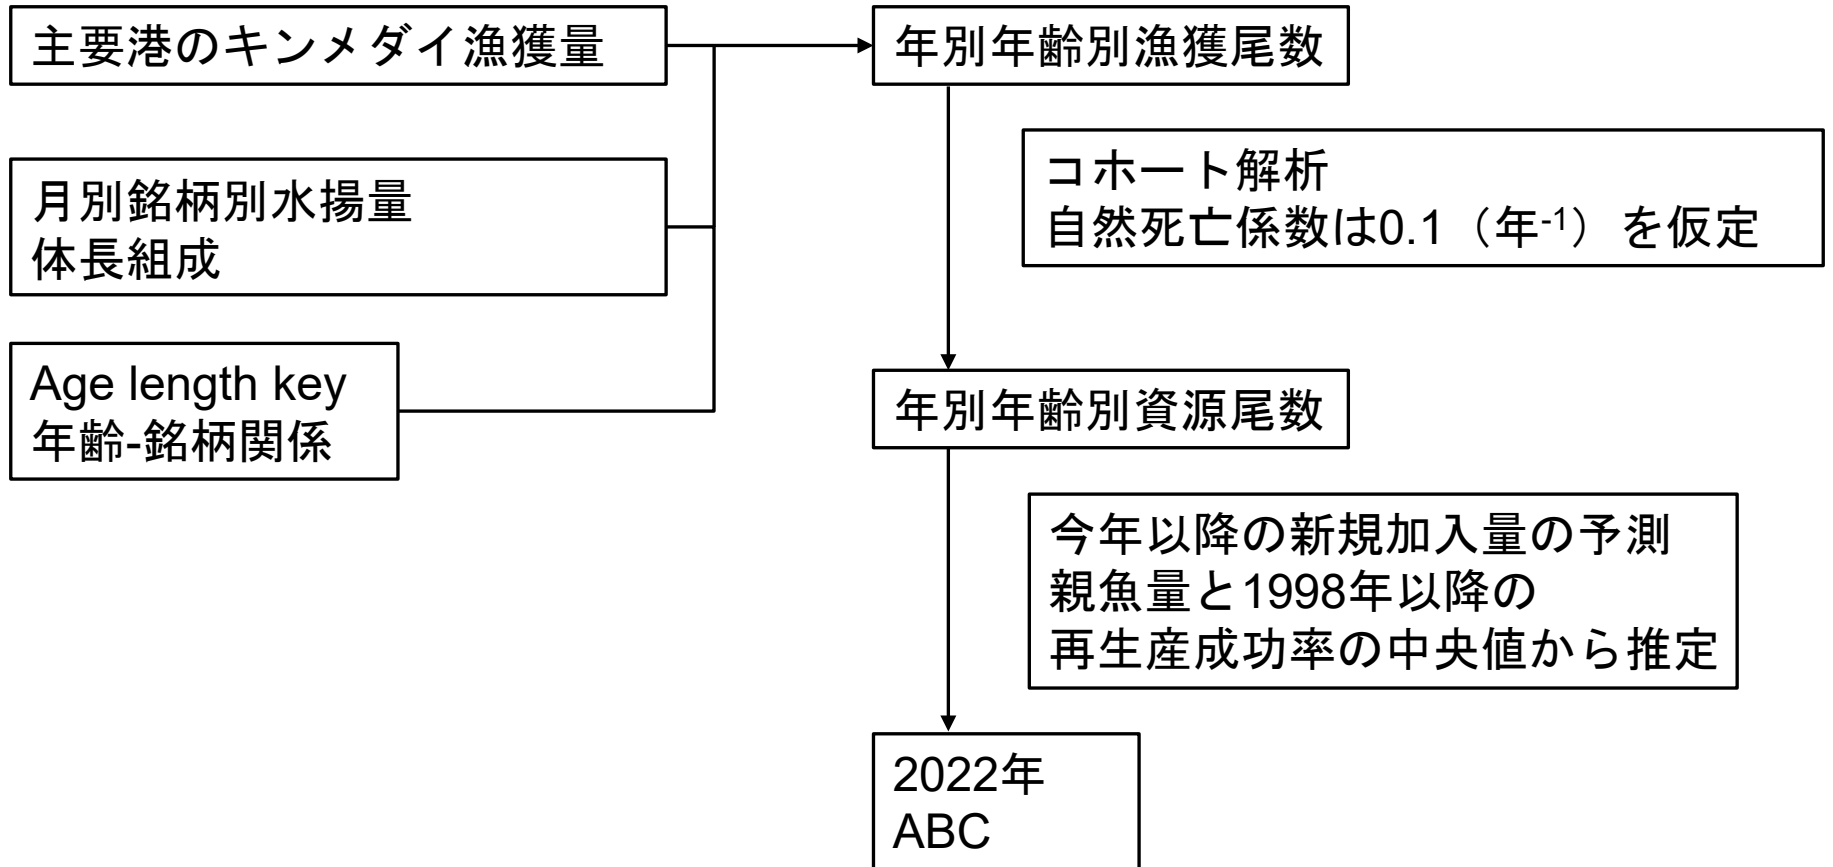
主要港のキンメダイ漁獲量

月別銘柄別水揚量
体長組成

Age length key
年齢-銘柄関係

年別年齢別漁獲尾数

コホート解析
自然死亡係数は0.1（年$^{-1}$）を仮定

年別年齢別資源尾数

今年以降の新規加入量の予測
親魚量と1998年以降の
再生産成功率の中央値から推定

2022年
ABC